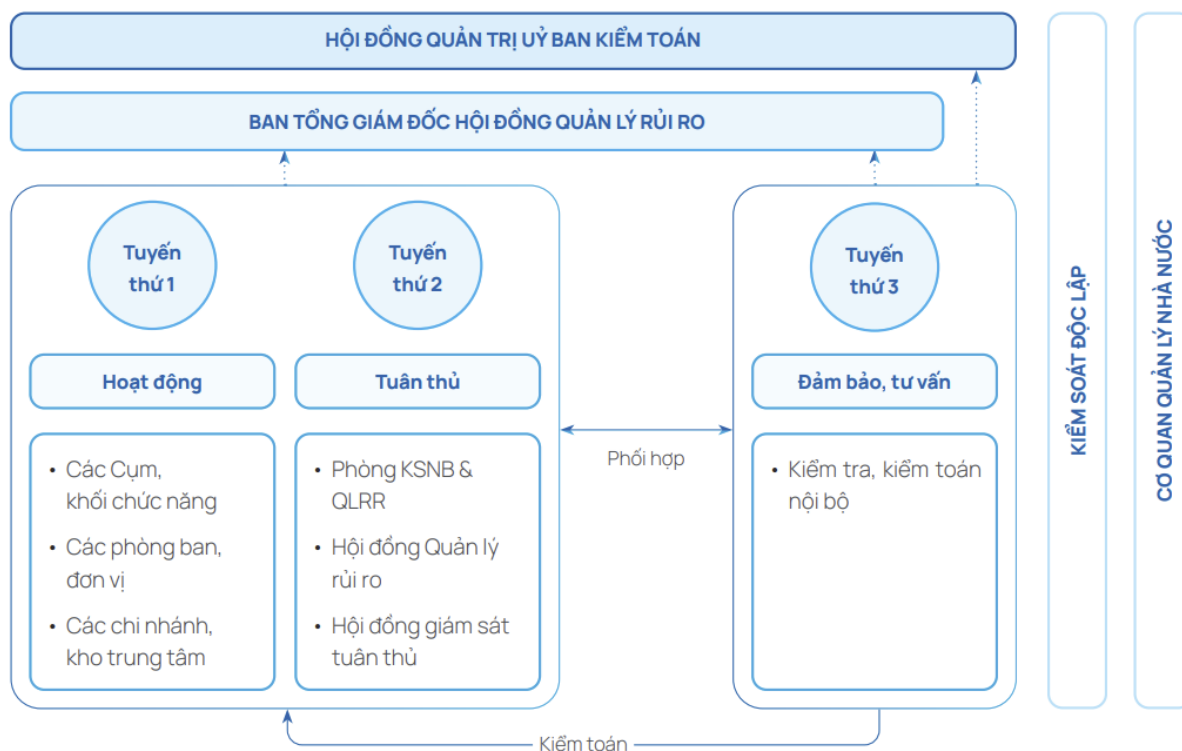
HỘI ĐỒNG QUẢN TRỊ UỶ BAN KIỂM TOÁN

BAN TỔNG GIÁM ĐỐC HỘI ĐỒNG QUẢN LÝ RỦI RO

Tuyến thứ 1

Tuyến thứ 2

Tuyến thứ 3

Hoạt động

Tuân thủ

Đảm bảo, tư vấn

• Các Cụm, khối chức năng
• Các phòng ban, đơn vị
• Các chi nhánh, kho trung tâm

• Phòng KSNB & QLRR
• Hội đồng Quản lý rủi ro
• Hội đồng giám sát tuân thủ

Phối hợp

• Kiểm tra, kiểm toán nội bộ

Kiểm toán

KIỂM SOÁT ĐỘC LẬP

CƠ QUAN QUẢN LÝ NHÀ NƯỚC